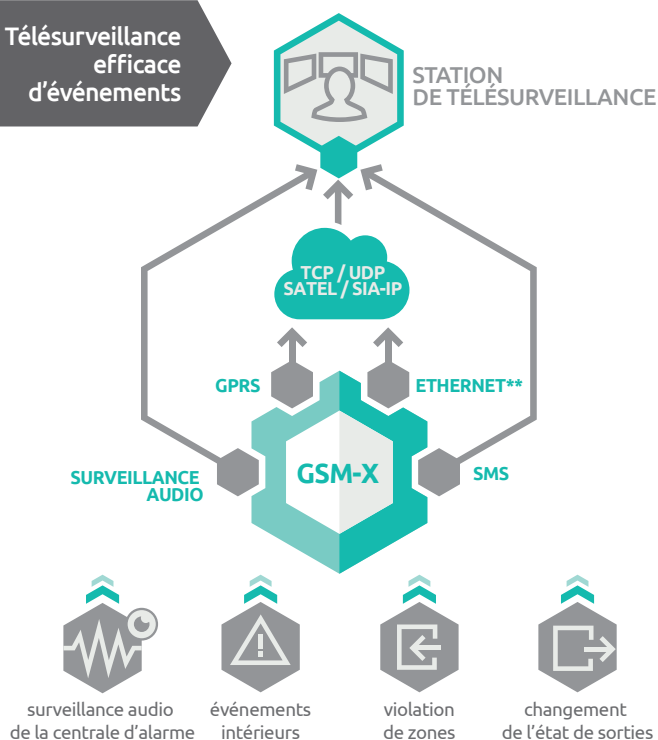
Télésurveillance efficace d'événements

STATION DE TÉLÉSURVEILLANCE

TCP / UDP
SATEL / SIA-IP

GPRS

ETHERNET**

SURVEILLANCE AUDIO

GSM-X

SMS

surveillance audio de la centrale d'alarme

événements intérieurs

violation de zones

changement de l'état de sorties